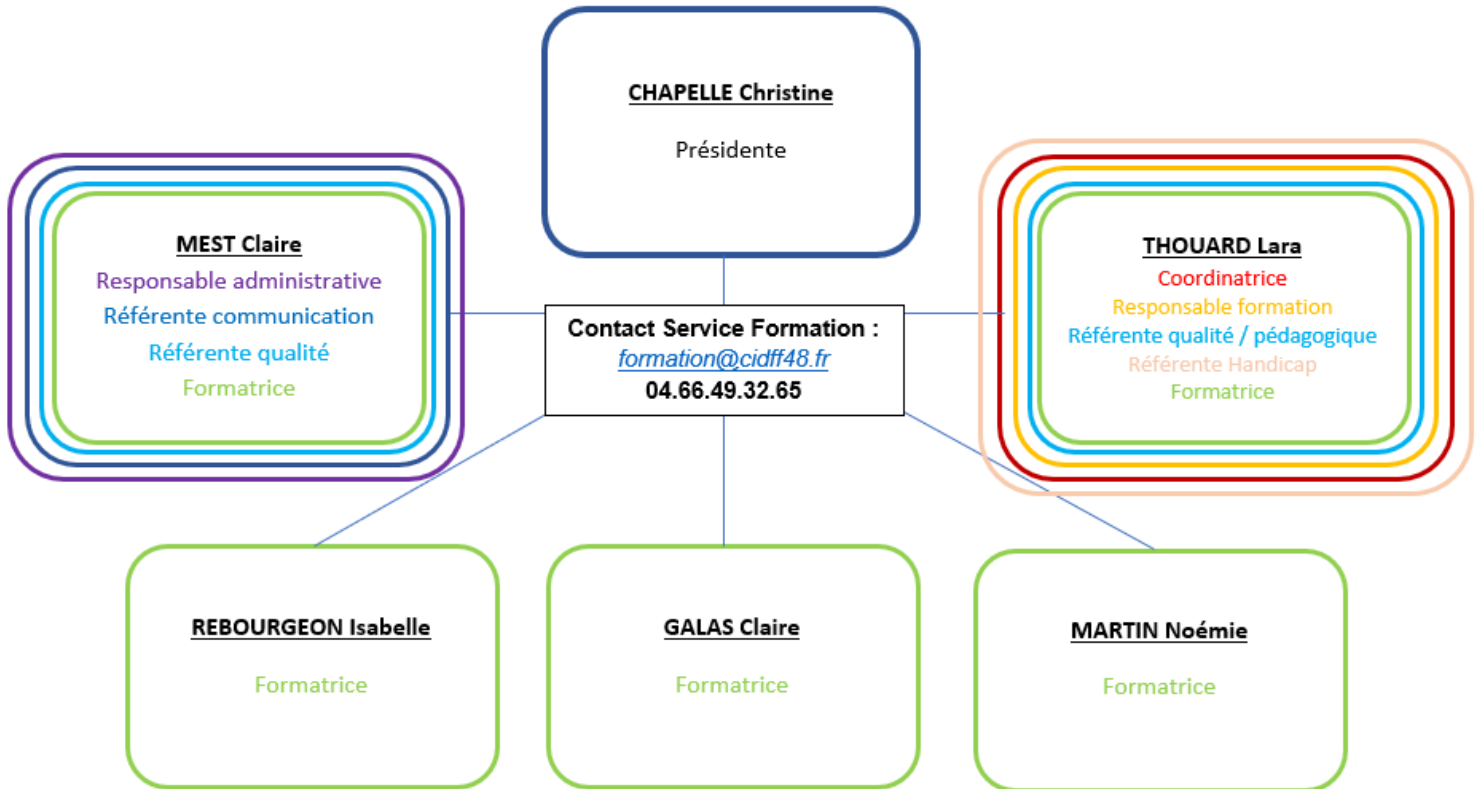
CHAPELLE Christine

Présidente

MEST Claire
Responsable administrative
Référente communication
Référente qualité
Formatrice

Contact Service Formation :
formation@cidff48.fr
04.66.49.32.65

THOUARD Lara
Coordinatrice
Responsable formation
Référente qualité / pédagogique
Référente Handicap
Formatrice

REBOURGEON Isabelle

Formatrice

GALAS Claire

Formatrice

MARTIN Noémie

Formatrice